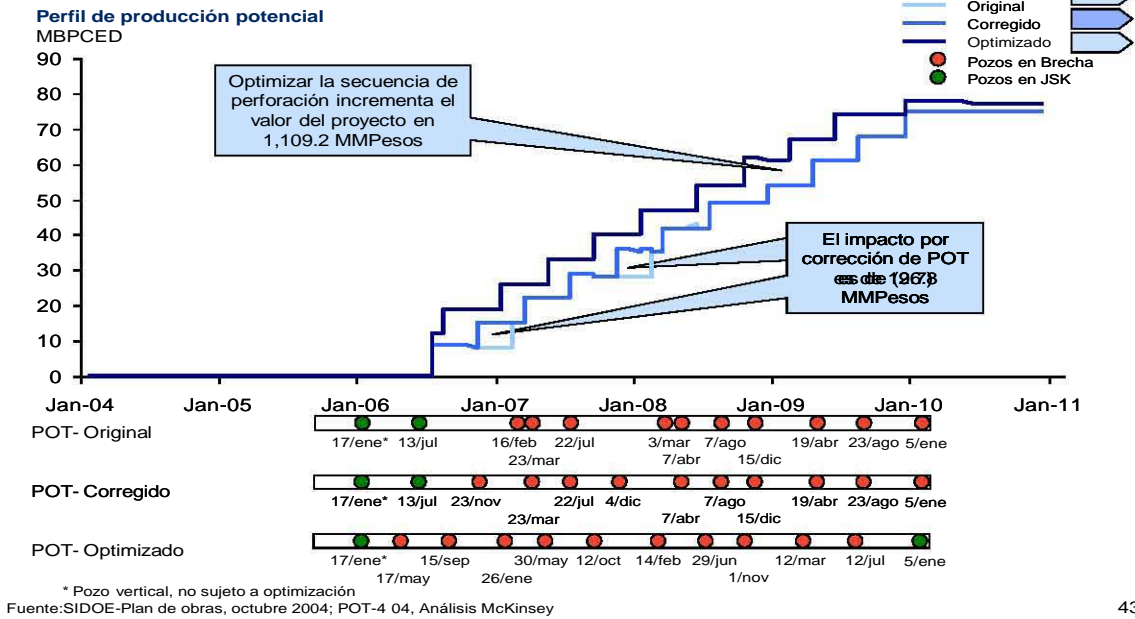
Perfil de producción potencial
MBPCED

Original
Corregido
Optimizado
Pozos en Brecha
Pozos en JSK

Optimizar la secuencia de perforación incrementa el valor del proyecto en 1,109.2 MMPesos

El impacto por corrección de POT es de (967) MMPesos

90
80
70
60
50
40
30
20
10
0

Jan-04 Jan-05 Jan-06 Jan-07 Jan-08 Jan-09 Jan-10 Jan-11

POT- Original
17/ene* 13/jul 16/feb 22/jul 3/mar 7/ago 19/abr 23/ago 5/ene
23/mar 7/abr 15/dic

POT- Corregido
17/ene* 13/jul 23/nov 22/jul 4/dic 7/ago 19/abr 23/ago 5/ene
23/mar 7/abr 15/dic

POT- Optimizado
17/ene* 15/sep 30/may 12/oct 14/feb 29/jun 12/mar 12/jul 5/ene
17/may 26/ene 1/nov

* Pozo vertical, no sujeto a optimización
Fuente:SIDOE-Plan de obras, octubre 2004; POT-4 04, Análisis McKinsey

43